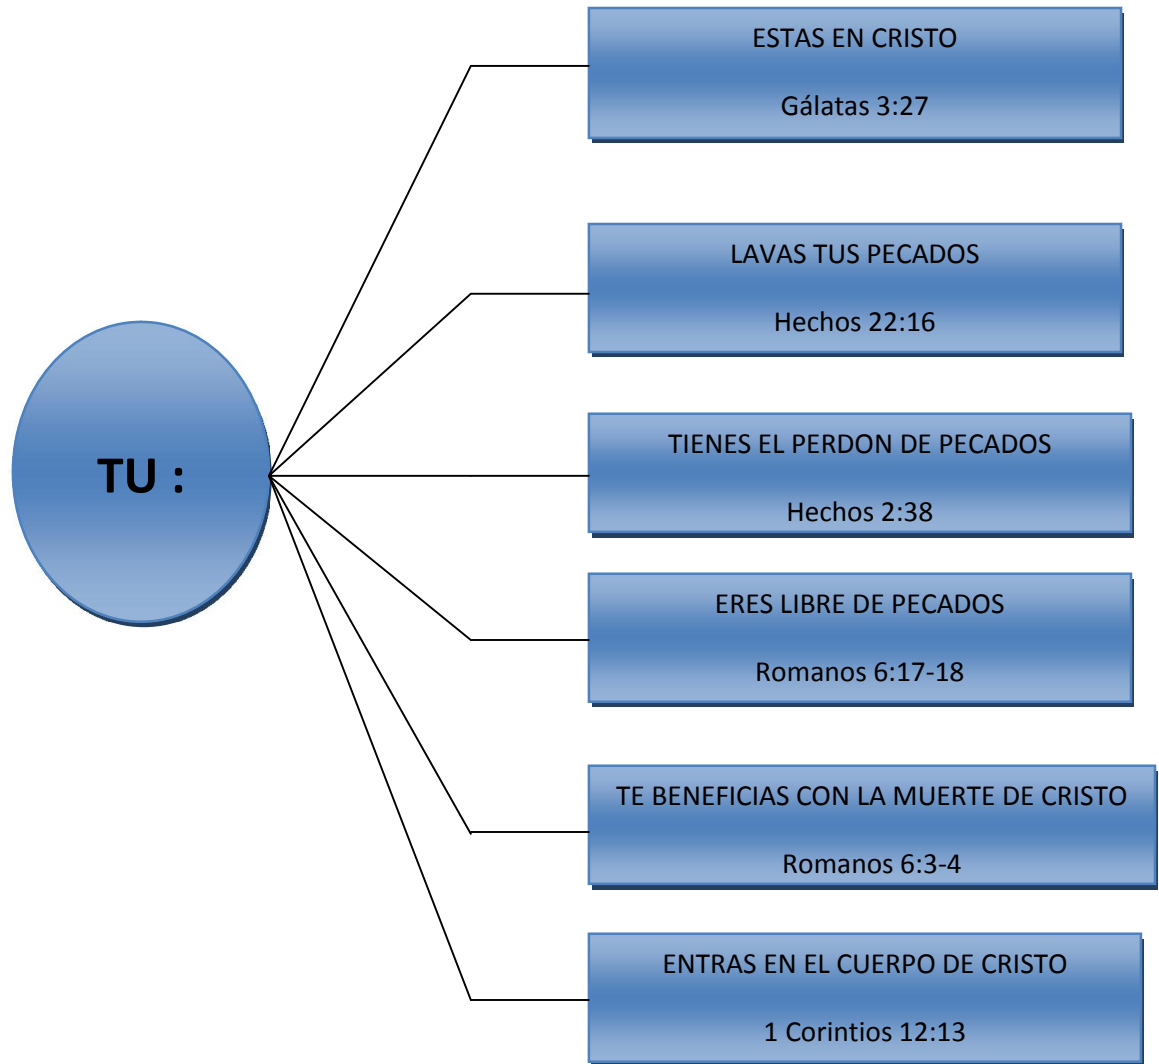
TU :

ESTAS EN CRISTO

Gálatas 3:27

LAVAS TUS PECADOS

Hechos 22:16

TIENES EL PERDON DE PECADOS

Hechos 2:38

ERES LIBRE DE PECADOS

Romanos 6:17-18

TE BENEFICIAS CON LA MUERTE DE CRISTO

Romanos 6:3-4

ENTRAS EN EL CUERPO DE CRISTO

1 Corintios 12:13